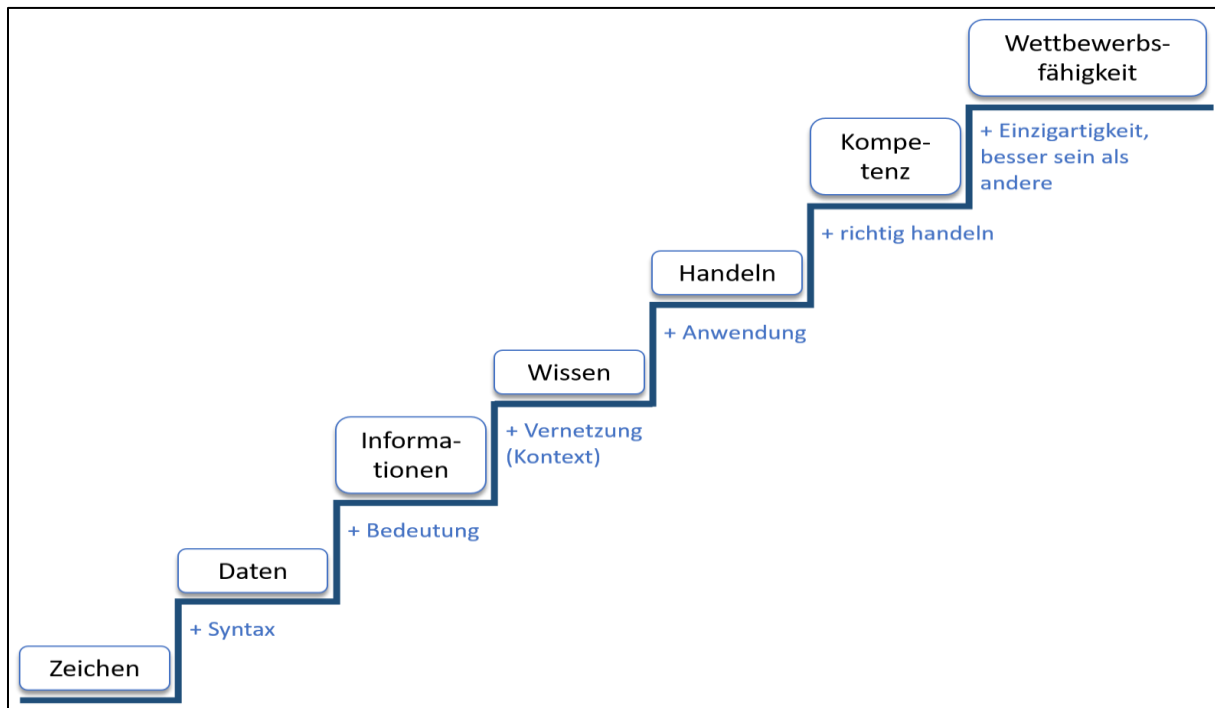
Zeichen

+ Syntax

Daten

+ Bedeutung

Informationen

+ Vernetzung (Kontext)

Wissen

+ Anwendung

Handeln

+ richtig handeln

Kompetenz

+ Einzigartigkeit, besser sein als andere

Wettbewerbsfähigkeit